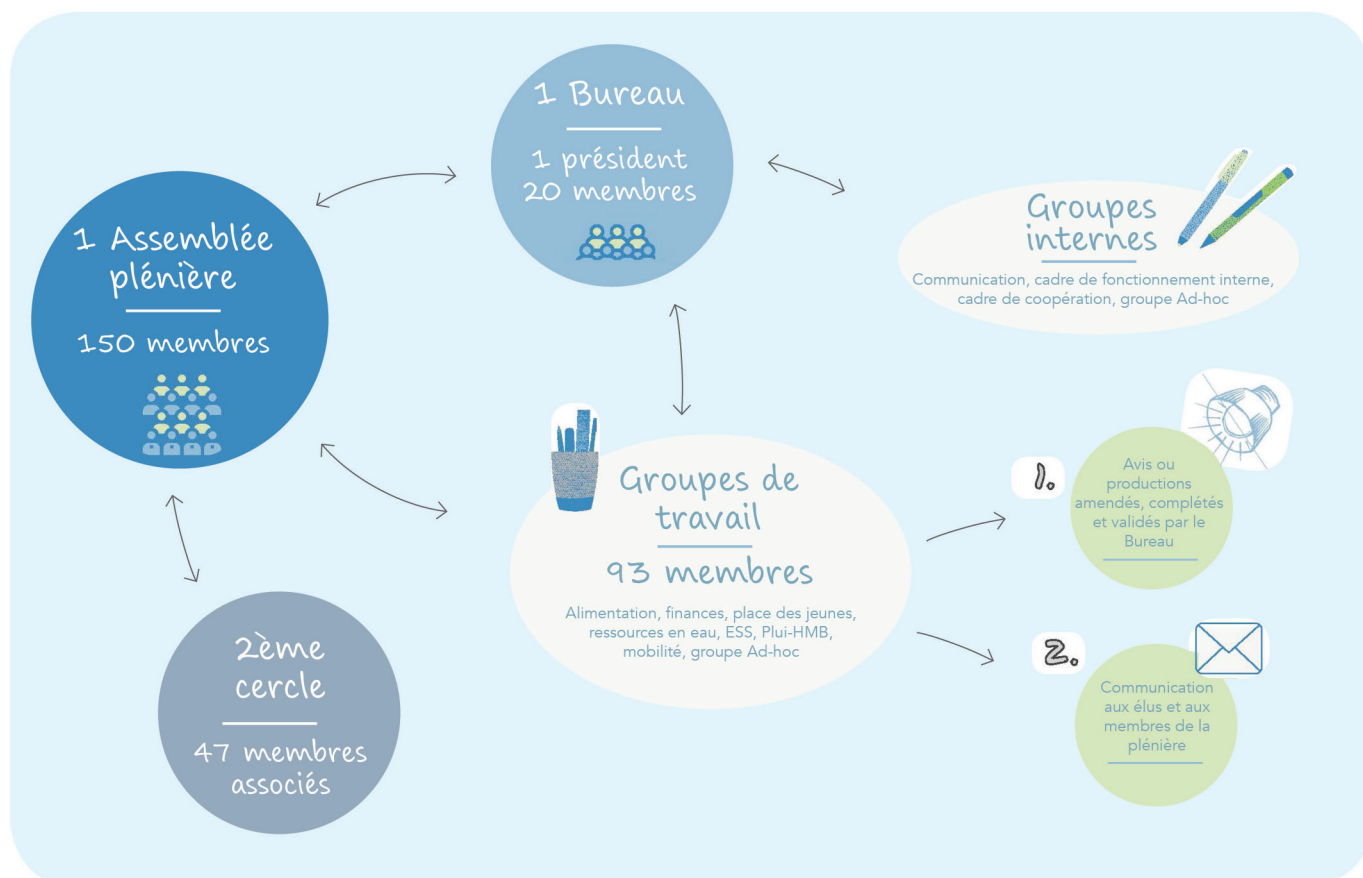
1 Bureau

1 président
20 membres

Groupes internes

Communication, cadre de fonctionnement interne, cadre de coopération, groupe Ad-hoc

1 Assemblée plénière

150 membres

Groupes de travail

93 membres

Alimentation, finances, place des jeunes, ressources en eau, ESS, Plui-HMB, mobilité, groupe Ad-hoc

1.

Avis ou productions amendés, complétés et validés par le Bureau

2.

Communication aux élus et aux membres de la plénière

2ème cercle

47 membres associés